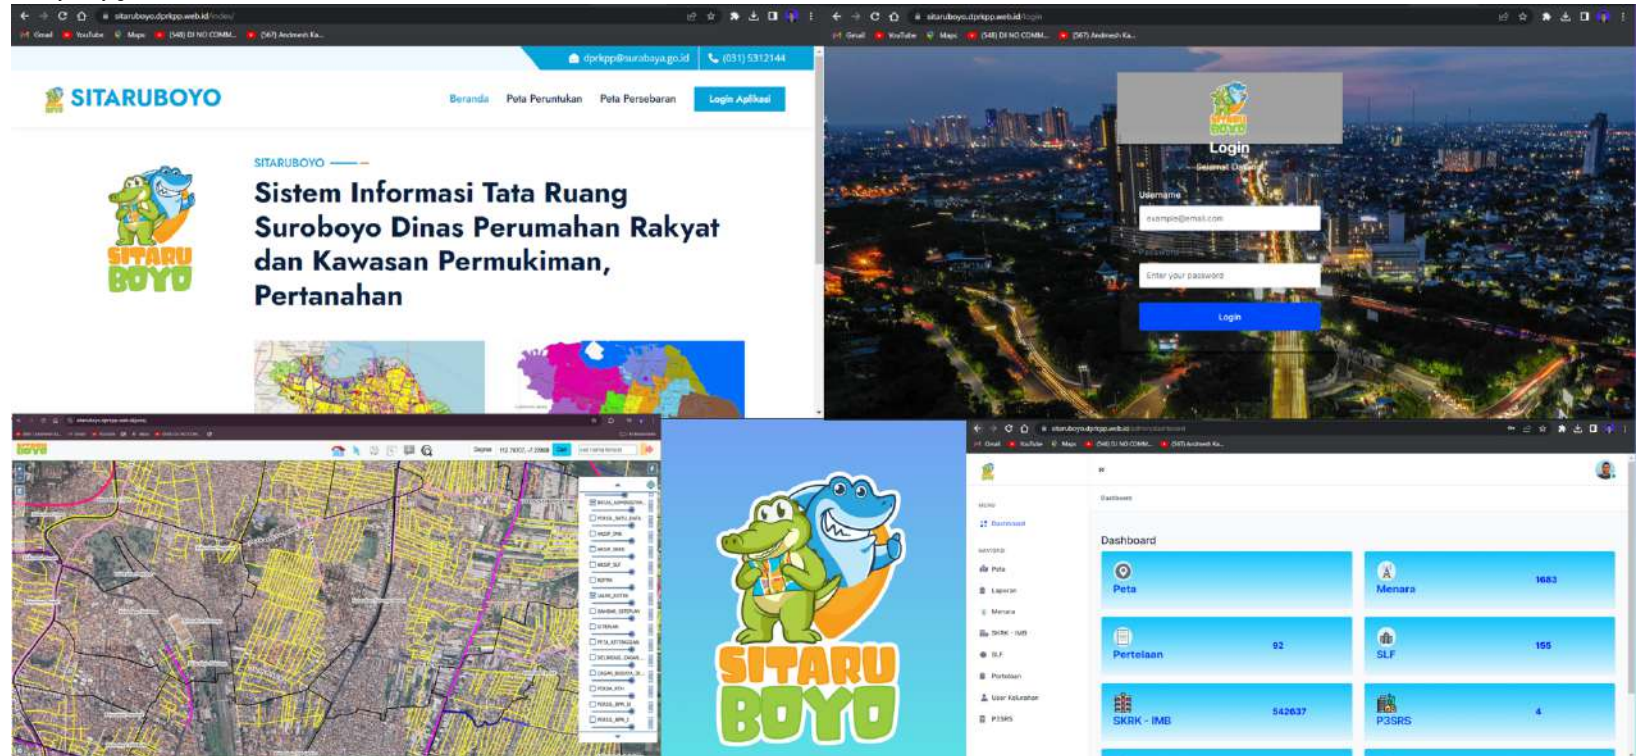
sitaruboyo.dprkpp.web.id/index/

Gmail YouTube Maps (548) DI NO COMM... (567) Andmesh Ka...

dprkpp@surabaya.go.id (031) 5312144

SITARUBOYO

Beranda Peta Peruntukan Peta Persebaran Login Aplikasi

SITARU BOYO

SITARUBOYO

Sistem Informasi Tata Ruang Suroboyo Dinas Perumahan Rakyat dan Kawasan Permukiman, Pertanahan

sitaruboyo.dprkpp.web.id/login

Gmail YouTube Maps (548) DI NO COMM... (567) Andmesh Ka...

SITARU BOYO

Login

Selamat Datang

Username

example@email.com

Password

Enter your password

Login

Dashboard

Dashboard

Peta

Menara 1683

Pertelaan 92

SLF 155

SKRK - IMB 542637

P3SRS 4

SITARU BOYO